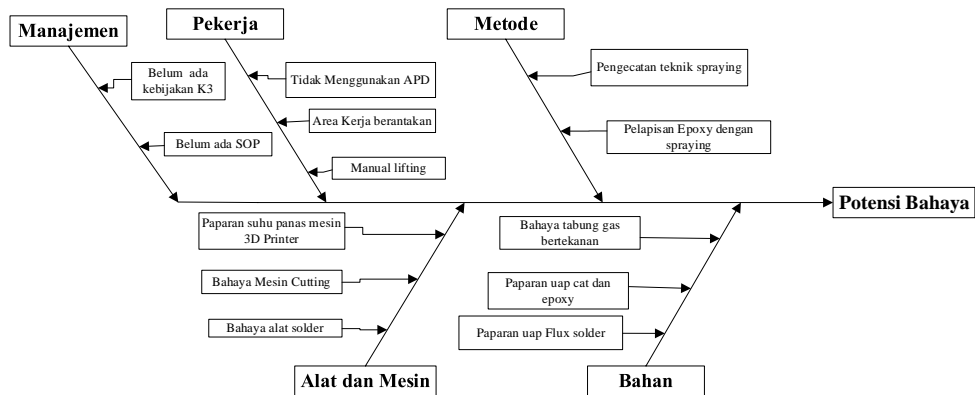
Manajemen

Belum ada kebijakan K3

Belum ada SOP

Pekerja

Tidak Menggunakan APD

Area Kerja berantakan

Manual lifting

Metode

Pengecatan teknik spraying

Pelapisan Epoxy dengan spraying

Potensi Bahaya

Paparan suhu panas mesin 3D Printer

Bahaya Mesin Cutting

Bahaya alat solder

Alat dan Mesin

Bahaya tabung gas bertekanan

Paparan uap cat dan epoxy

Paparan uap Flux solder

Bahan